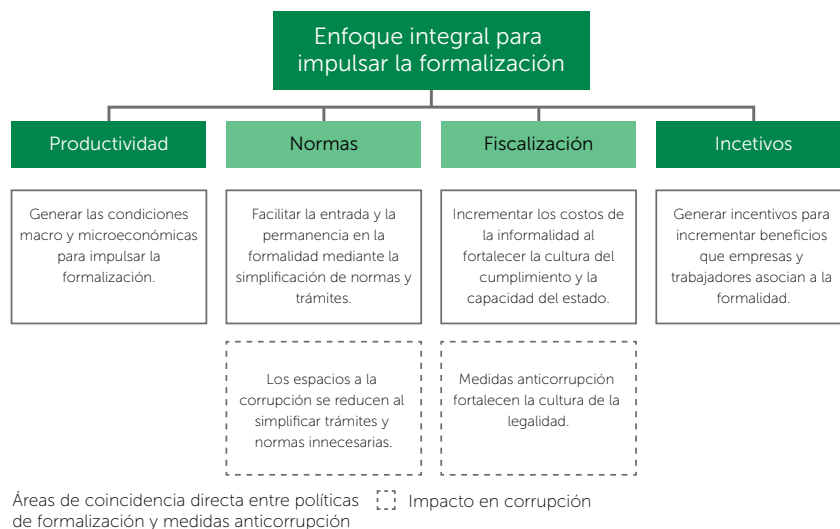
Enfoque integral para impulsar la formalización

Productividad

Normas

Fiscalización

Incetivos

Generar las condiciones macro y microeconómicas para impulsar la formalización.

Facilitar la entrada y la permanencia en la formalidad mediante la simplificación de normas y trámites.

Incrementar los costos de la informalidad al fortalecer la cultura del cumplimiento y la capacidad del estado.

Generar incentivos para incrementar beneficios que empresas y trabajadores asocian a la formalidad.

Los espacios a la corrupción se reducen al simplificar trámites y normas innecesarias.

Medidas anticorrupción fortalecen la cultura de la legalidad.

Áreas de coincidencia directa entre políticas de formalización y medidas anticorrupción

Impacto en corrupción